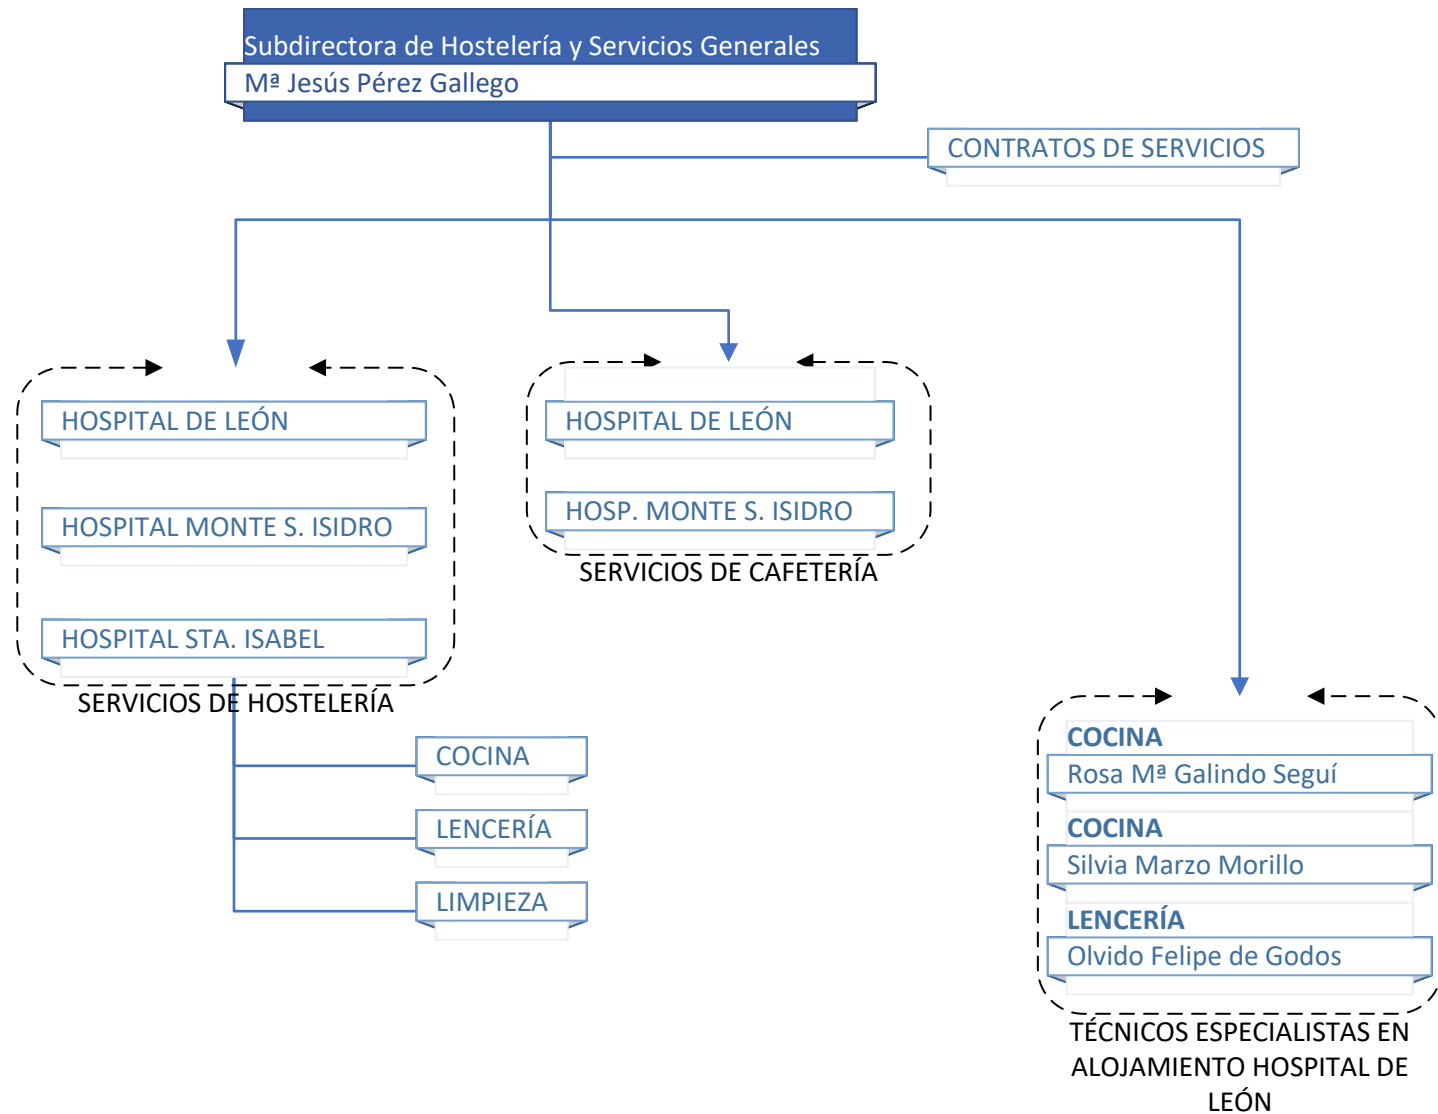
Subdirectora de Hostelería y Servicios Generales
Mª Jesús Pérez Gallego

CONTRATOS DE SERVICIOS

HOSPITAL DE LEÓN
HOSPITAL MONTE S. ISIDRO
HOSPITAL STA. ISABEL
SERVICIOS DE HOSTELERÍA

COCINA
LENCERÍA
LIMPIEZA

HOSPITAL DE LEÓN
HOSP. MONTE S. ISIDRO
SERVICIOS DE CAFETERÍA

COCINA
Rosa Mª Galindo Seguí
COCINA
Silvia Marzo Morillo
LENCERÍA
Olvido Felipe de Godos
TÉCNICOS ESPECIALISTAS EN ALOJAMIENTO HOSPITAL DE LEÓN